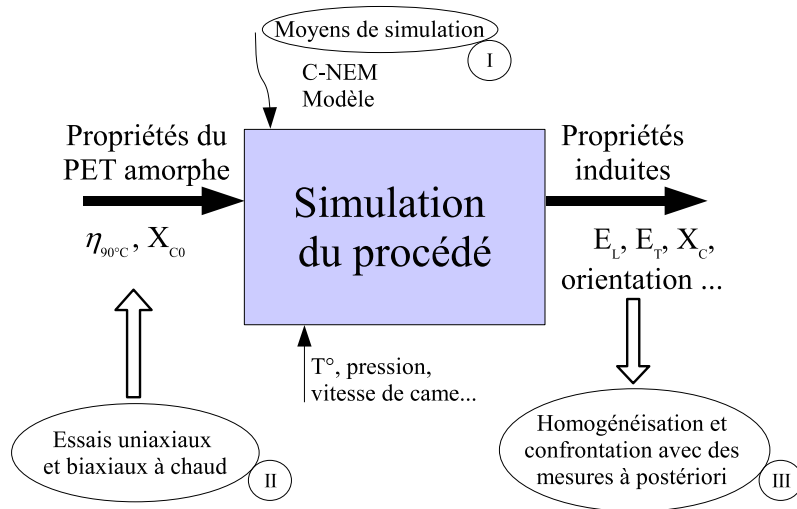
Moyens de simulation

I

C-NEM
Modèle

Propriétés du PET amorphe

$\eta_{90°C}$, $X_{C0}$

Simulation du procédé

Propriétés induites

$E_L$, $E_T$, $X_C$, orientation ...

T°, pression, vitesse de came...

Essais uniaxiaux et biaxiaux à chaud

II

Homogénéisation et confrontation avec des mesures à postériori

III